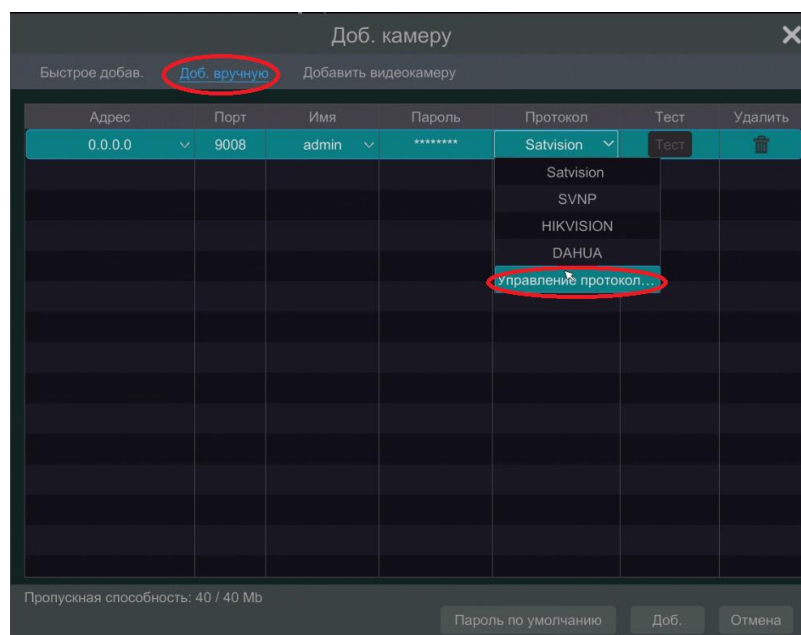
Доб. камеру

Быстрое добав. Доб. вручную Добавить видеокамеру

| Адрес | Порт | Имя | Пароль | Протокол | Тест | Удалить |
|---|---|---|---|---|---|---|
| 0.0.0.0 | 9008 | admin | ******** | Satvision | Тест | |

Satvision
SVNP
HIKVISION
DAHUA
Управление протокол...

Пропускная способность: 40 / 40 Mb

Пароль по умолчанию Доб. Отмена